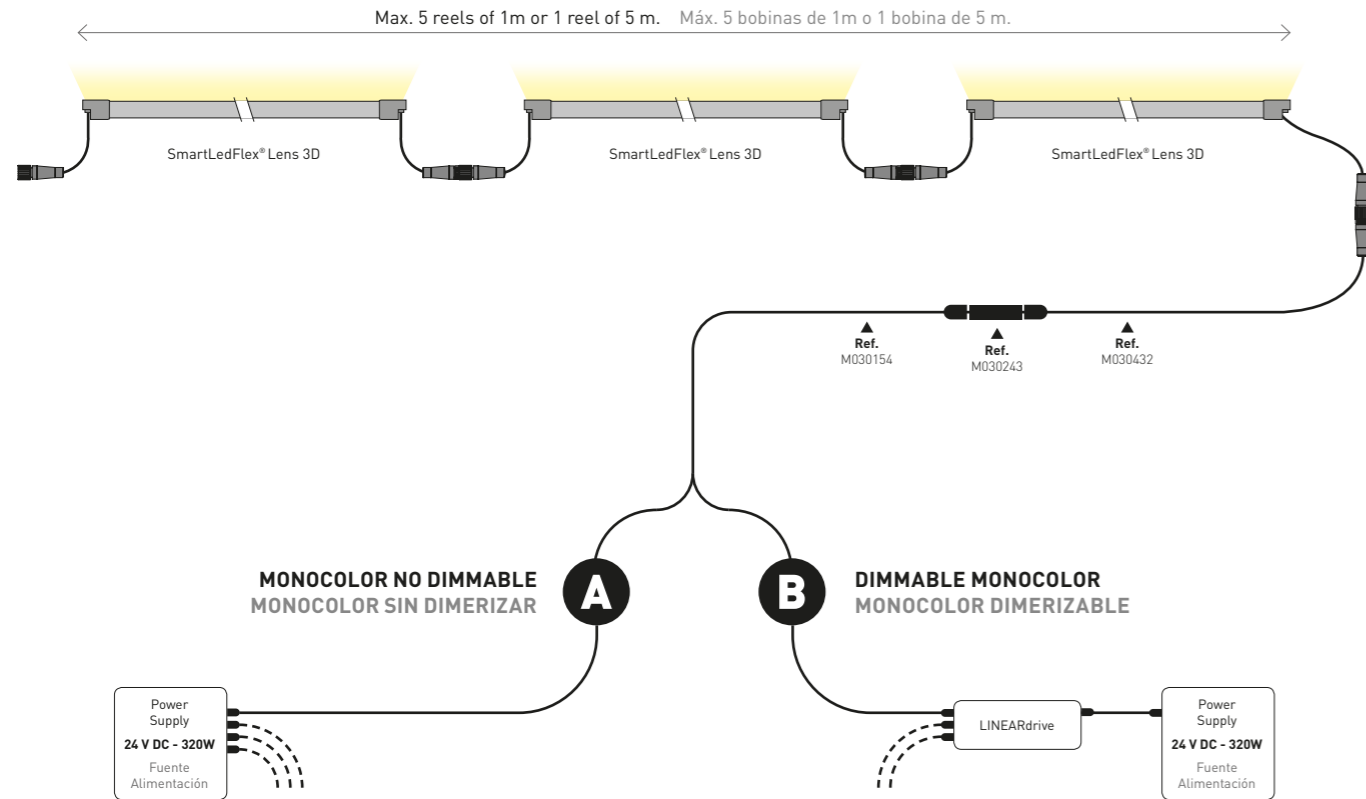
Max. 5 reels of 1m or 1 reel of 5 m. Máx. 5 bobinas de 1m o 1 bobina de 5 m.

SmartLedFlex® Lens 3D

SmartLedFlex® Lens 3D

SmartLedFlex® Lens 3D

Ref.
M030154

Ref.
M030243

Ref.
M030432

MONOCOLOR NO DIMMABLE
MONOCOLOR SIN DIMERIZAR

A

B

DIMMABLE MONOCOLOR
MONOCOLOR DIMERIZABLE

Power Supply
24 V DC - 320W
Fuente Alimentación

LINEARdrive

Power Supply
24 V DC - 320W
Fuente Alimentación